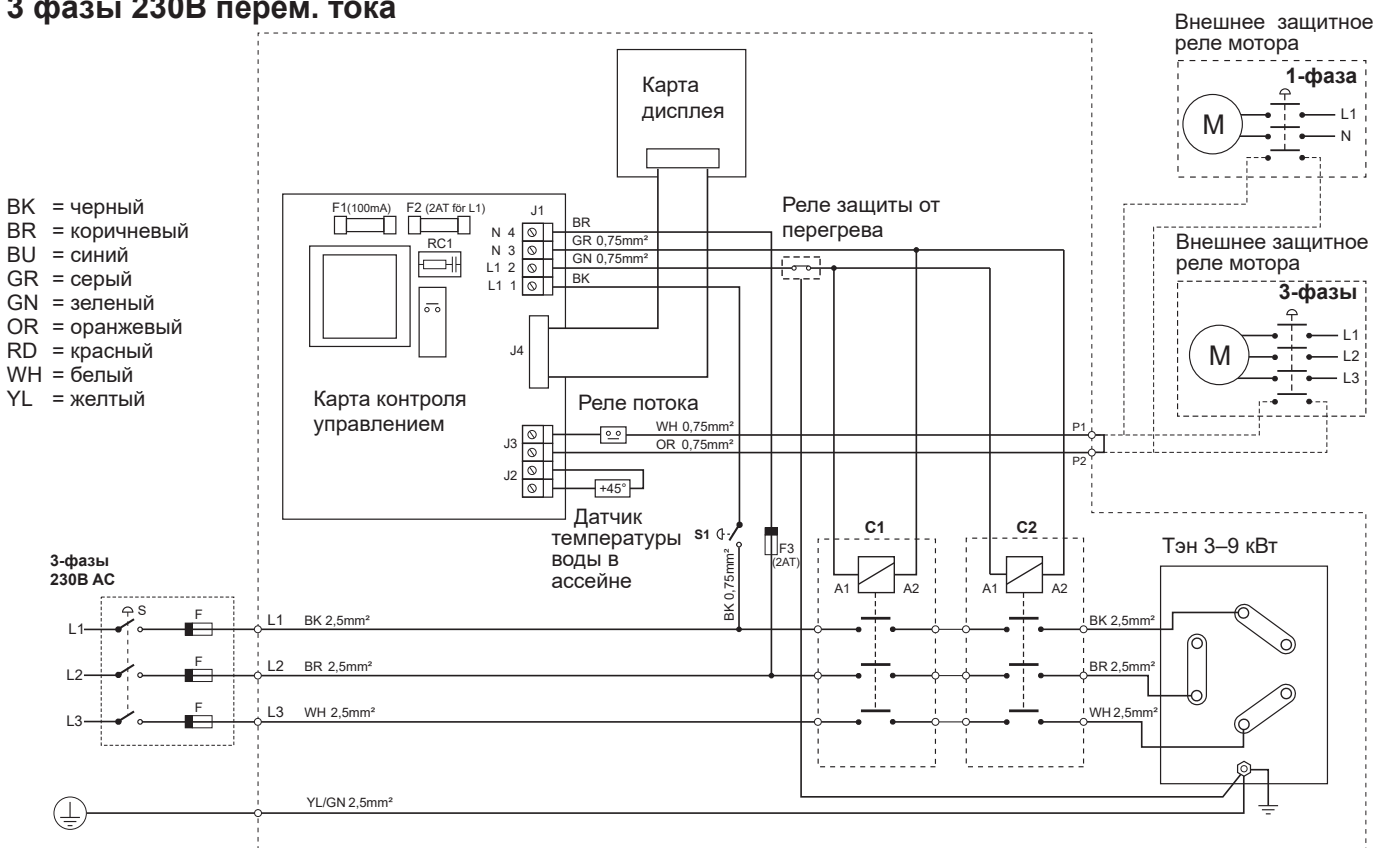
3 фазы 230В перем. тока

Внешнее защитное реле мотора
1-фаза
M
L1
N

Карта дисплея

BK = черный
BR = коричневый
BU = синий
GR = серый
GN = зеленый
OR = оранжевый
RD = красный
WH = белый
YL = желтый

F1(100mA)
F2 (2AT för L1)
J1
RC1
N 4
N 3
L1 2
L1 1
BR
GR 0,75mm²
GN 0,75mm²
BK
J4

Реле защиты от перегрева

Внешнее защитное реле мотора
3-фазы
M
L1
L2
L3

Карта контроля управлением

Реле потока
J3
J2
WH 0,75mm²
OR 0,75mm²
+45°
P1
P2

Датчик температуры воды в ассейне

S1
BK 0,75mm²
F3 (2AT)
C1
C2
A1
A2
A1
A2

Тэн 3–9 кВт

3-фазы 230B AC
S
F
F
F
L1
L2
L3
L1 BK 2,5mm²
L2 BR 2,5mm²
L3 WH 2,5mm²
BK 2,5mm²
BR 2,5mm²
WH 2,5mm²
YL/GN 2,5mm²